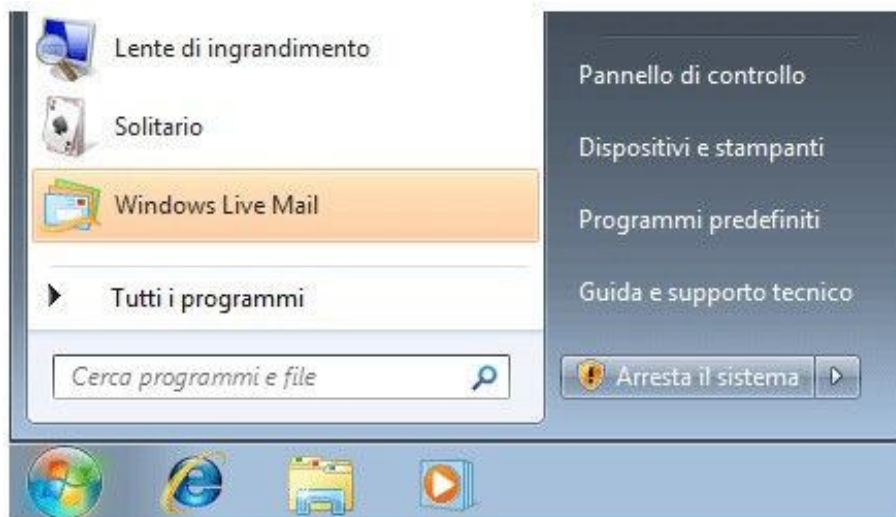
Lente di ingrandimento
Solitario
Windows Live Mail
Tutti i programmi
Cerca programmi e file

Pannello di controllo
Dispositivi e stampanti
Programmi predefiniti
Guida e supporto tecnico
Arresta il sistema